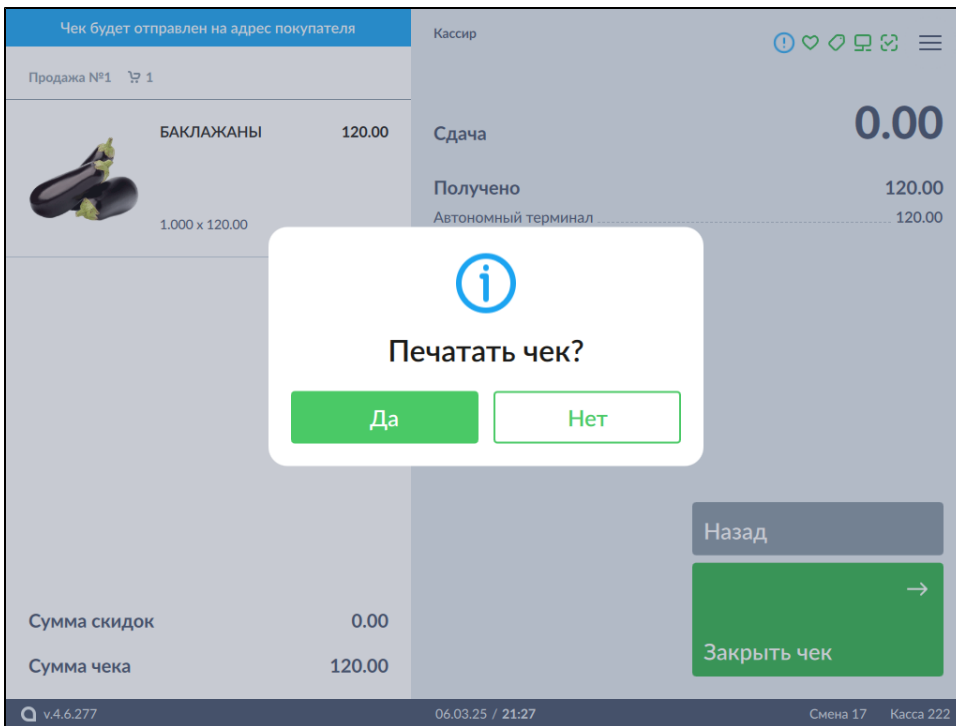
Чек будет отправлен на адрес покупателя

Продажа №1 1

БАКЛАЖАНЫ 120.00

1.000 x 120.00

Кассир

Сдача 0.00

Получено 120.00

Автономный терминал 120.00

Печатать чек?

Да

Нет

Назад

Закрыть чек

Сумма скидок 0.00

Сумма чека 120.00

v.4.6.277

06.03.25 / 21:27

Смена 17 Касса 222